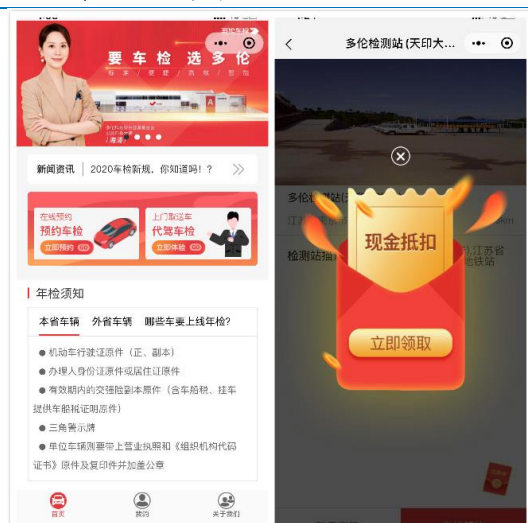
要车检 选多伦

新闻资讯 | 2020年车检新规，你知道吗？？

在线预约
预约车检
立即预约

上门取送车
代驾车检
立即体验

年检须知

本省车辆 外省车辆 哪些车要上线年检?

● 机动车行驶证原件（正、副本）
● 办理人身份证原件或居住证原件
● 有效期内的交强险副本原件（含车船税、挂车提供车船税证明原件）
● 三角警示牌
● 单位车辆需要带上营业执照和《组织机构代码证书》原件及复印件并加盖公章

首页 我的 关于我们

多伦检测站 (天印大...

多伦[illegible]
江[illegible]

检测站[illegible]
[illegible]江苏省
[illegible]铁站

现金抵扣

立即领取